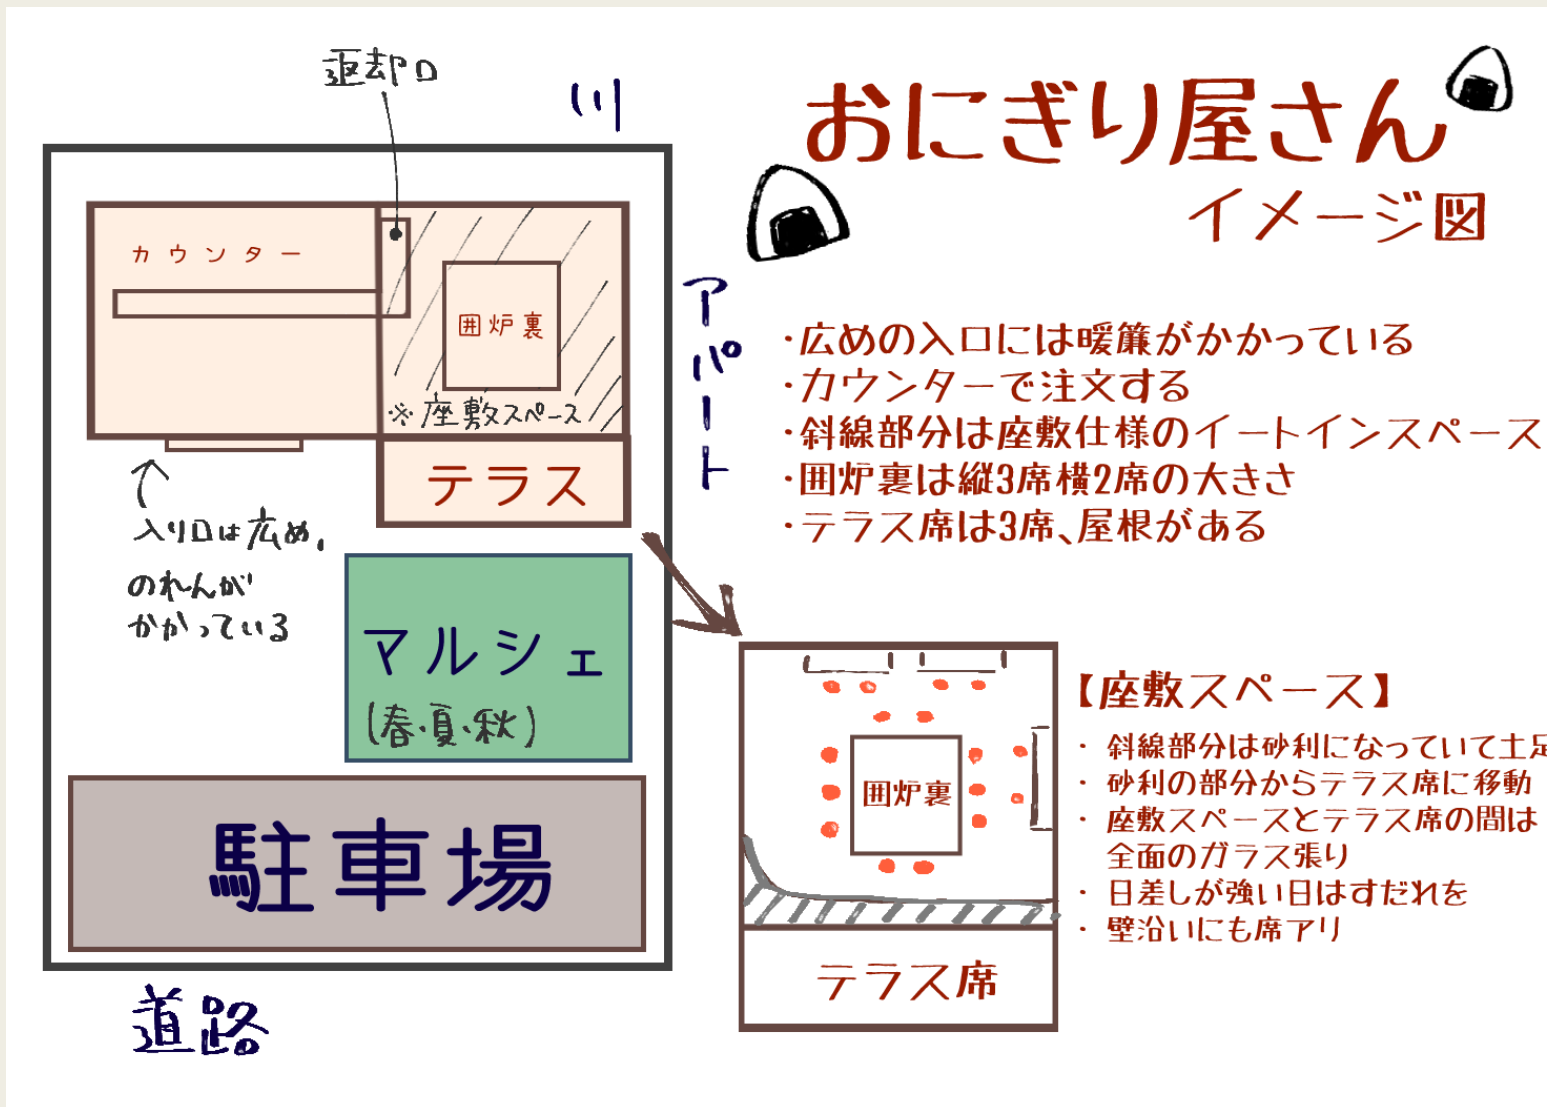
おにぎり屋さん
イメージ図

返却口
川
カウンター
囲炉裏
※座敷スペース
テラス
入り口は広め。
のれんがかかっている
マルシェ
(春・夏・秋)
駐車場
道路
アパート

・広めの入口には暖簾がかかっている
・カウンターで注文する
・斜線部分は座敷仕様のイートインスペース
・囲炉裏は縦3席横2席の大きさ
・テラス席は3席、屋根がある

囲炉裏
テラス席

【座敷スペース】
・斜線部分は砂利になっていて土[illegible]
・砂利の部分からテラス席に移動
・座敷スペースとテラス席の間は全面のガラス張り
・日差しが強い日はすだれを
・壁沿いにも席アリ